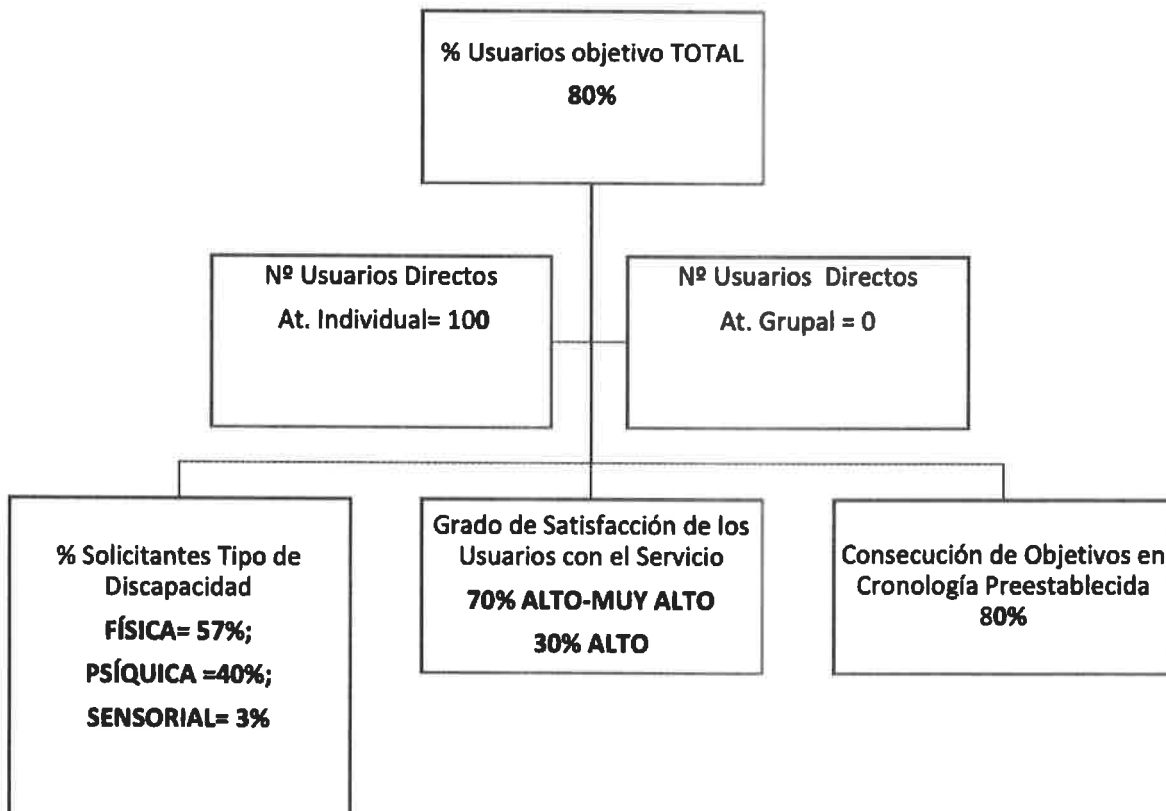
% Usuarios objetivo TOTAL
80%

Nº Usuarios Directos
At. Individual= 100

Nº Usuarios Directos
At. Grupal = 0

% Solicitantes Tipo de Discapacidad
FÍSICA= 57%;
PSÍQUICA =40%;
SENSORIAL= 3%

Grado de Satisfacción de los Usuarios con el Servicio
70% ALTO-MUY ALTO
30% ALTO

Consecución de Objetivos en Cronología Preestablecida
80%